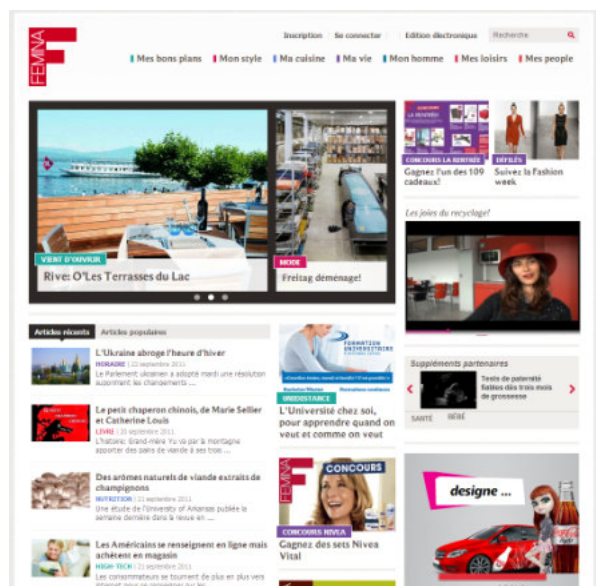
FEMINA

Inscription | Se connecter | Edition électronique | Recherche

Mes bons plans | Mon style | Ma cuisine | Ma vie | Mon homme | Mes loisirs | Mes people

VIENT D'OUVRIR
Rive: O'Les Terrasses du Lac

MODE
Freitag déménage!

CONCOURS LA RENTRÉE
Gagnez l'un des 109 cadeaux!

DÉFILÉS
Suivez la Fashion week

Les joies du recyclage!

Articles récents | Articles populaires

L'Ukraine abroge l'heure d'hiver
HORAIRE | 22 septembre 2011
Le Parlement ukrainien a adopté mardi une résolution autorisant les changements ...

Le petit chaperon chinois, de Marie Sellier et Catherine Louis
LIVRE | 22 septembre 2011
L'histoire: Grand-mère Yu va par la montagne apporter des pains de viande à ses petites ...

Des arômes naturels de viande extraits de champignons
NUTRITION | 21 septembre 2011
Une étude de l'Université d'Arkansas publiée la semaine dernière dans la revue en ...

Les Américains se renseignent en ligne mais achètent en magasin
HIGH-TECH | 21 septembre 2011
Les consommateurs se tournent de plus en plus vers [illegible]

FORMATION UNIVERSITAIRE
UNIDISTANCE
L'Université chez soi, pour apprendre quand on veut et comme on veut

FEMINA
CONCOURS
CONCOURS NIVEA
Gagnez des sets Nivea Vital

Suppléments partenaires
Tests de paternité
Sableu dès trois mois de grossesse
SANTE | BÉBÉ

designe ...